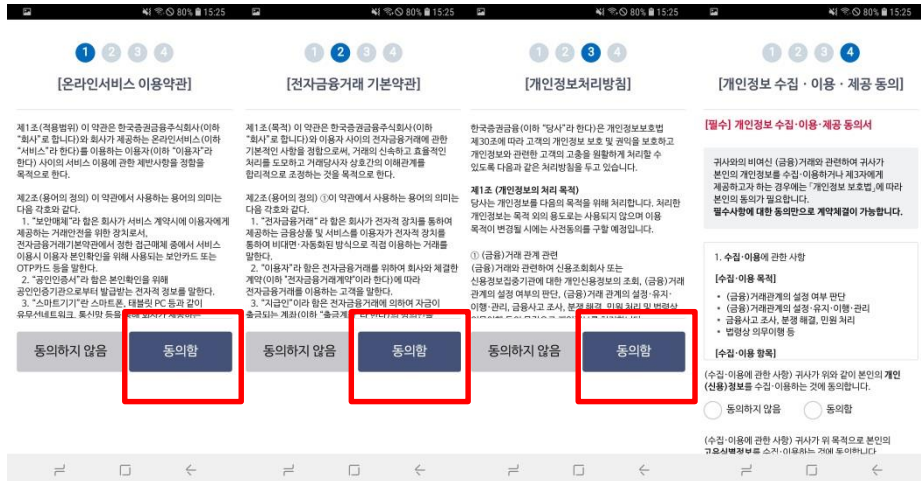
80% 15:25

1 2 3 4

[온라인서비스 이용약관]

제1조(적용범위) 이 약관은 한국증권금융주식회사(이하 "회사"로 합니다)와 회사가 제공하는 온라인서비스(이하 "서비스"라 한다)를 이용하는 이용자(이하 "이용자"라 한다) 사이의 서비스 이용에 관한 제반사항을 정함을 목적으로 한다.

제2조(용어의 정의) 이 약관에서 사용하는 용어의 의미는 다음 각호와 같다.
1. "보안매체"라 함은 회사가 서비스 계약시에 이용자에게 제공하는 거래안전을 위한 장치로서, 전자금융거래기본약관에서 정한 접근매체 중에서 서비스 이용시 이용자 본인확인을 위해 사용되는 보안카드 또는 OTP카드 등을 말한다.
2. "공인인증서"라 함은 본인확인을 위해 공인인증기관으로부터 발급받는 전자적 정보를 말한다.
3. "스마트기기"란 스마트폰, 태블릿 PC 등과 같이 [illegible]

동의하지 않음 동의함

80% 15:25

1 2 3 4

[전자금융거래 기본약관]

제1조(목적) 이 약관은 한국증권금융주식회사(이하 "회사"로 합니다)와 이용자 사이의 전자금융거래에 관한 기본적인 사항을 정함으로써, 거래의 신속하고 효율적인 처리를 도모하고 거래당사자 상호간의 이해관계를 합리적으로 조정하는 것을 목적으로 한다.

제2조(용어의 정의) ①이 약관에서 사용하는 용어의 의미는 다음 각호와 같다.
1. "전자금융거래"라 함은 회사가 전자적 장치를 통하여 제공하는 금융상품 및 서비스를 이용자가 전자적 장치를 통하여 비대면·자동화된 방식으로 직접 이용하는 거래를 말한다.
2. "이용자"라 함은 전자금융거래를 위하여 회사와 체결한 계약(이하 "전자금융거래계약"이라 한다)에 따라 전자금융거래를 이용하는 고객을 말한다.
3. "지급인"이라 함은 전자금융거래에 의하여 자금이 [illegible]

동의하지 않음 동의함

80% 15:25

1 2 3 4

[개인정보처리방침]

한국증권금융(이하 "당사"라 한다)은 개인정보보호법 제30조에 따라 고객의 개인정보 보호 및 권익을 보호하고 개인정보와 관련한 고객의 고충을 원활하게 처리할 수 있도록 다음과 같은 처리방침을 두고 있습니다.

제1조 (개인정보의 처리 목적)
당사는 개인정보를 다음의 목적을 위해 처리합니다. 처리한 개인정보는 목적 외의 용도로는 사용되지 않으며 이용 목적이 변경될 시에는 사전동의를 구할 예정입니다.

① (금융)거래 관계 관련
(금융)거래와 관련하여 신용조회회사 또는 신용정보집중기관에 대한 개인신용정보의 조회, (금융)거래 관계의 설정 여부의 판단, (금융)거래 관계의 설정·유지·이행·관리, 금융사고 조사, 분쟁 해결, 민원 처리 및 법령상 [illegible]

동의하지 않음 동의함

80% 15:25

1 2 3 4

[개인정보 수집 · 이용 · 제공 동의]

[필수] 개인정보 수집·이용·제공 동의서

귀사와의 비여신 (금융)거래와 관련하여 귀사가 본인의 개인정보를 수집·이용하거나 제3자에게 제공하고자 하는 경우에는 「개인정보 보호법」에 따라 본인의 동의가 필요합니다.
필수사항에 대한 동의만으로 계약체결이 가능합니다.

1. 수집·이용에 관한 사항
[수집·이용 목적]
• (금융)거래관계의 설정 여부 판단
• (금융)거래관계의 설정·유지·이행·관리
• 금융사고 조사, 분쟁 해결, 민원 처리
• 법령상 의무이행 등
[수집·이용 항목]

(수집·이용에 관한 사항) 귀사가 위와 같이 본인의 개인(신용)정보를 수집·이용하는 것에 동의합니다.

동의하지 않음 동의함

(수집·이용에 관한 사항) 귀사가 위 목적으로 본인의 고유식별정보를 수집·이용하는 것에 동의합니다.